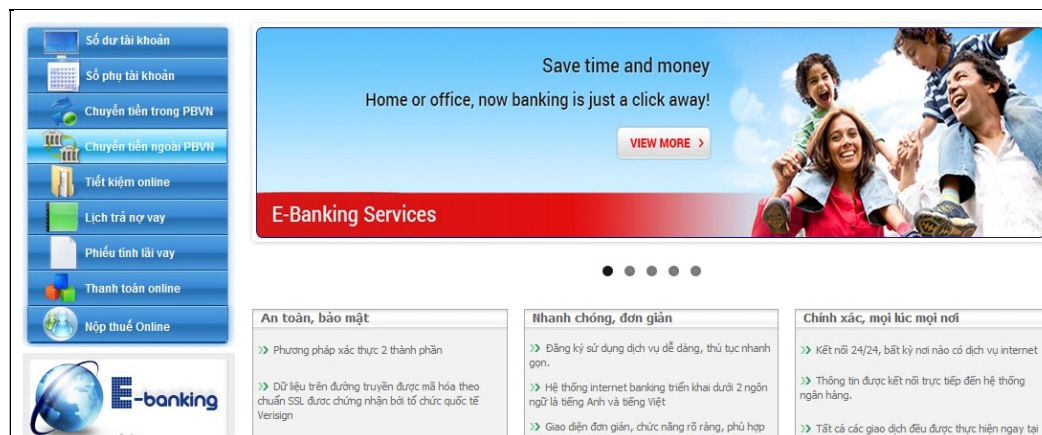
Số dư tài khoản
Số phụ tài khoản
Chuyển tiền trong PBVN
Chuyển tiền ngoài PBVN
Tiết kiệm online
Lịch trả nợ vay
Phiếu tính lãi vay
Thanh toán online
Nộp thuế Online

E-banking

Save time and money
Home or office, now banking is just a click away!
VIEW MORE ›
E-Banking Services

An toàn, bảo mật
» Phương pháp xác thực 2 thành phần
» Dữ liệu trên đường truyền được mã hóa theo chuẩn SSL được chứng nhận bởi tổ chức quốc tế Verisign

Nhanh chóng, đơn giản
» Đăng ký sử dụng dịch vụ dễ dàng, thủ tục nhanh gọn.
» Hệ thống internet banking triển khai dưới 2 ngôn ngữ là tiếng Anh và tiếng Việt
» Giao diện đơn giản, chức năng rõ ràng, phù hợp

Chính xác, mọi lúc mọi nơi
» Kết nối 24/24, bất kỳ nơi nào có dịch vụ internet
» Thông tin được kết nối trực tiếp đến hệ thống ngân hàng.
» Tất cả các giao dịch đều được thực hiện ngay tại